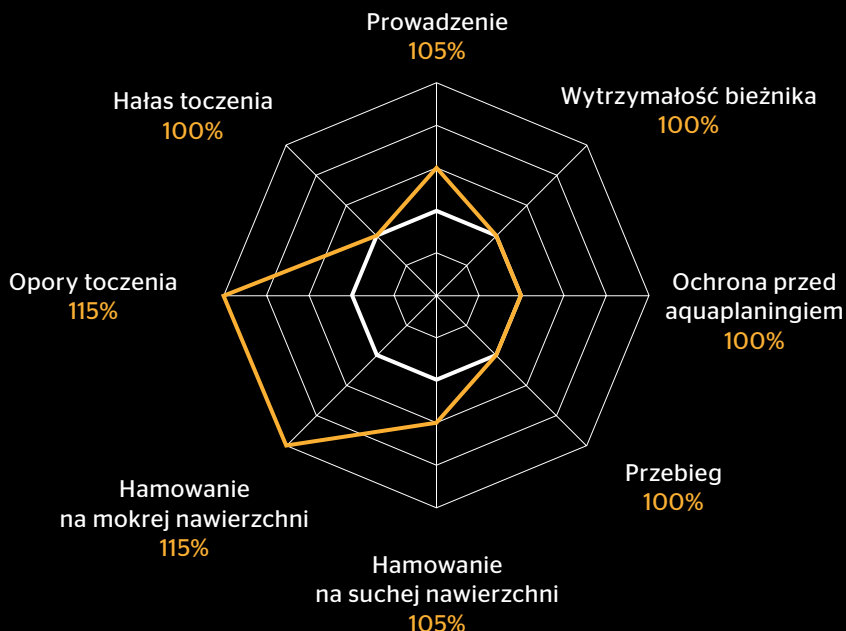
Prowadzenie
105%

Wytrzymałość bieżnika
100%

Ochrona przed aquaplaningiem
100%

Przebieg
100%

Hamowanie na suchej nawierzchni
105%

Hamowanie na mokrej nawierzchni
115%

Opory toczenia
115%

Hałas toczenia
100%